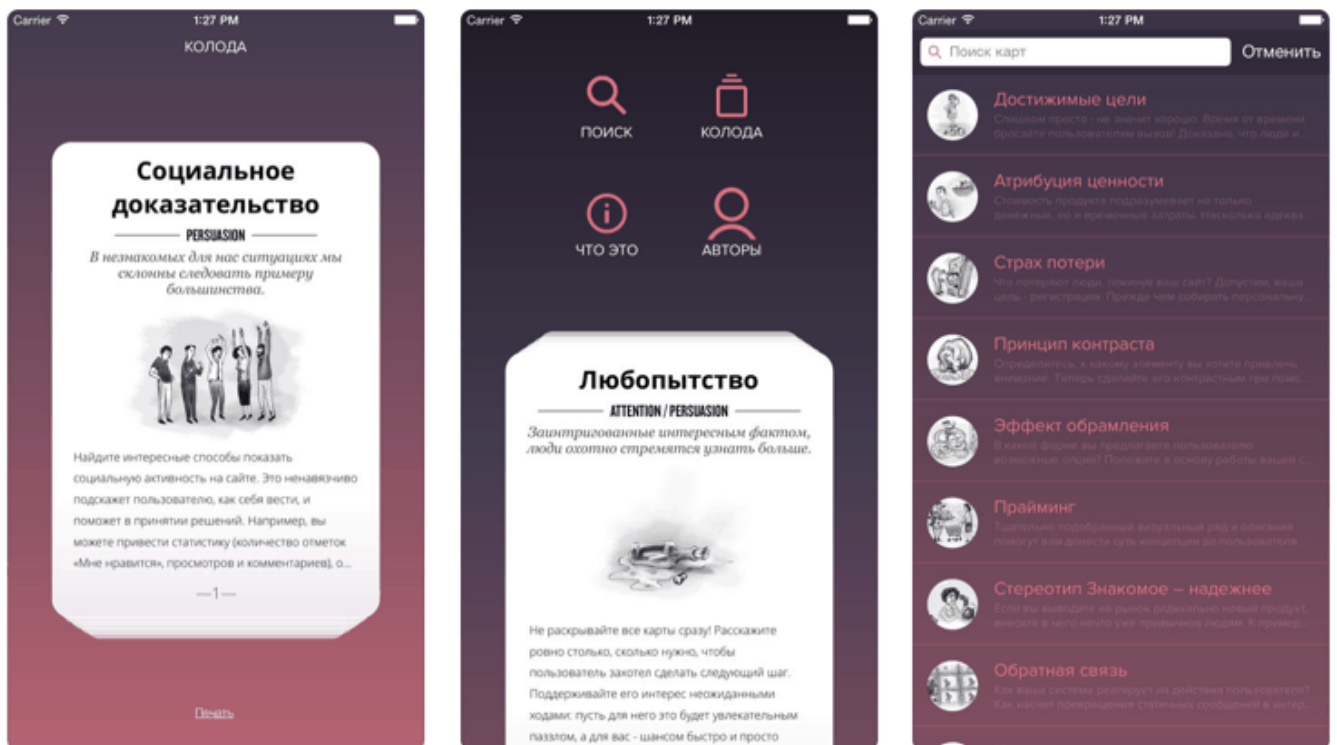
Carrier 1:27 PM

КОЛОДА

Социальное доказательство

PERSUASION

В незнакомых для нас ситуациях мы склонны следовать примеру большинства.

Найдите интересные способы показать социальную активность на сайте. Это ненавязчиво подскажет пользователю, как себя вести, и поможет в принятии решений. Например, вы можете привести статистику (количество отметок «Мне нравится», просмотров и комментариев), о...

—1—

Печать

Carrier 1:27 PM

ПОИСК

КОЛОДА

ЧТО ЭТО

АВТОРЫ

Любопытство

ATTENTION / PERSUASION

Заинтригованные интересным фактом, люди охотно стремятся узнать больше.

Не раскрывайте все карты сразу! Расскажите ровно столько, сколько нужно, чтобы пользователь захотел сделать следующий шаг. Поддерживайте его интерес неожиданными ходами: пусть для него это будет увлекательным паззлом, а для вас - шансом быстро и просто

Carrier 1:27 PM

Поиск карт

Отменить

Достижимые цели
Слишком просто - не значит хорошо. Время от времени бросайте пользователям вызов! Доказано, что люди и...

Атрибуция ценности
Стоимость продукта подразумевает не только денежные, но и временные затраты. Насколько адеква...

Страх потери
Что потеряют люди, покинув ваш сайт? Допустим, ваша цель - регистрация. Прежде чем собирать персональ...

Принцип контраста
Определитесь, к какому элементу вы хотите привлечь внимание. Теперь сделайте его контрастным при помо...

Эффект обрамления
В какой форме вы предлагаете пользователю возможные опции? Положите в основу работы вашей с...

Прайминг
Тщательно подобранный визуальный ряд и описания помогут вам донести суть концепции до пользователя...

Стереотип Знакомое – надежнее
Если вы выводите на рынок радикально новый продукт, внесите в него нечто уже привычное людям. К пример...

Обратная связь
Как ваша система реагирует на действия пользователя? Как насчет превращения статичных сообщений в живые...